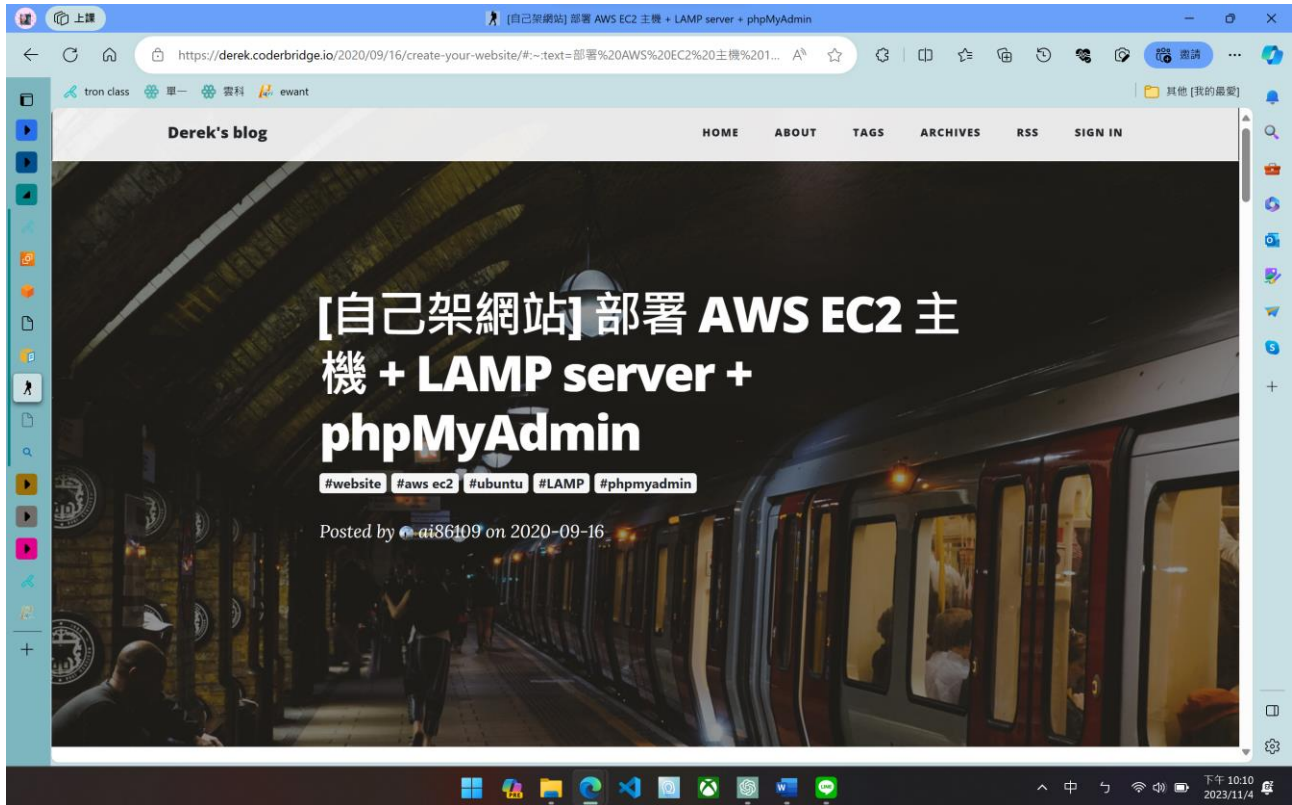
上課

[自己架網站] 部署 AWS EC2 主機 + LAMP server + phpMyAdmin

https://derek.coderbridge.io/2020/09/16/create-your-website/#:~:text=部署%20AWS%20EC2%20主機%201...

邀請

tron class 單一 雲科 ewant

其他 [我的最愛]

Derek's blog

HOME ABOUT TAGS ARCHIVES RSS SIGN IN

# [自己架網站] 部署 AWS EC2 主機 + LAMP server + phpMyAdmin

#website #aws ec2 #ubuntu #LAMP #phpmyadmin

Posted by ai86109 on 2020-09-16

中

下午 10:10
2023/11/4